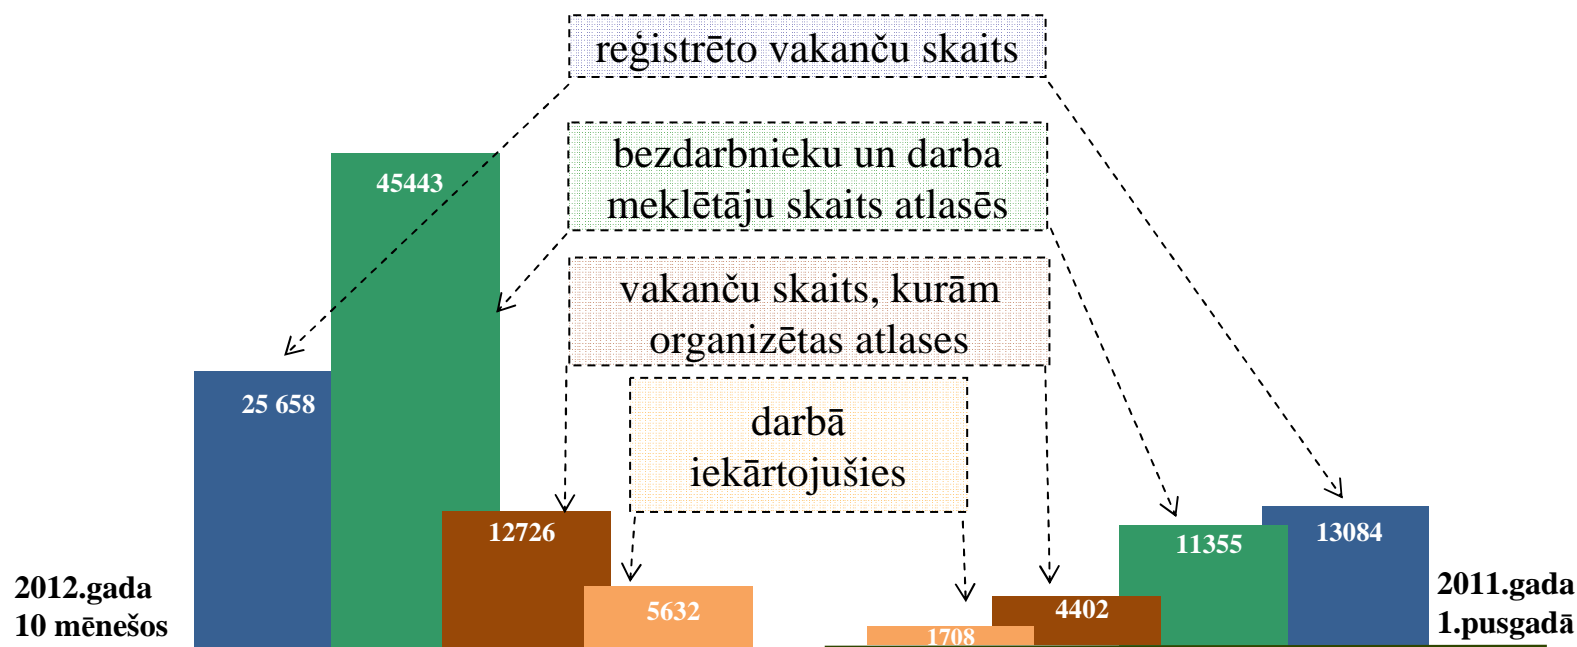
reģistrēto vakanču skaits

bezdarbnieku un darba meklētāju skaits atlasēs

vakanču skaits, kurām organizētas atlases

darbā iekārtojušies

45443

25 658

12726

5632

2012.gada 10 mēnešos

1708

4402

11355

13084

2011.gada 1.pusgadā